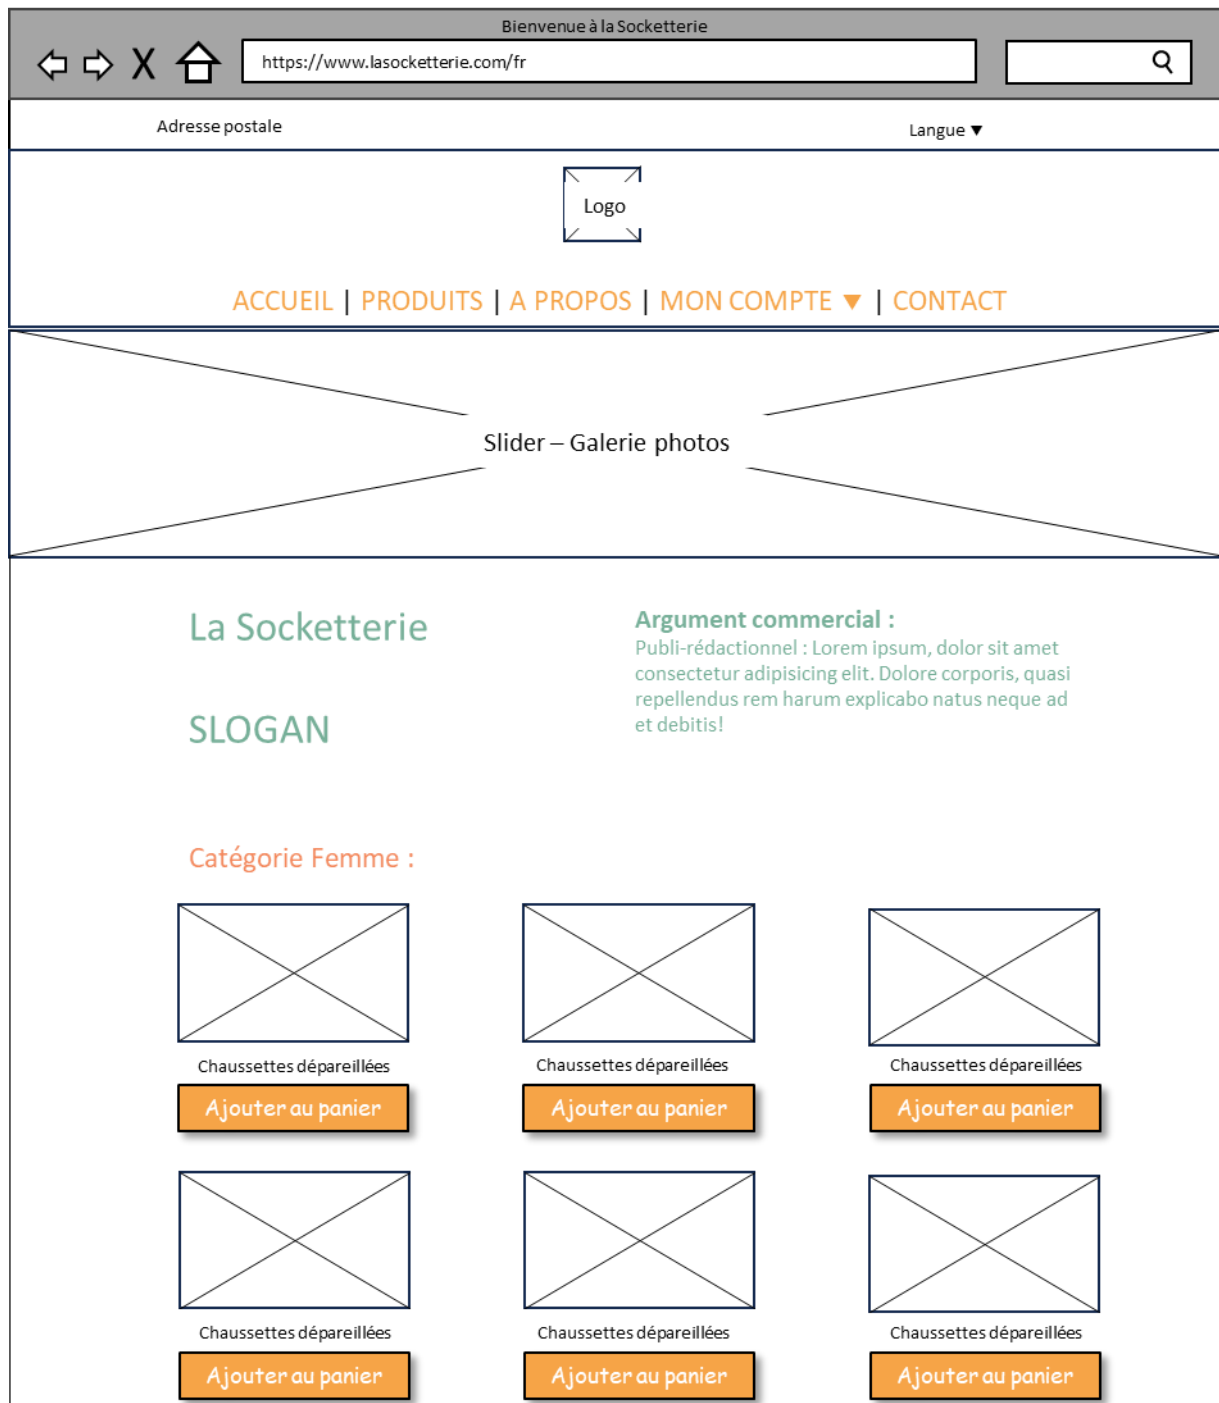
Bienvenue à la Socketterie

X

https://www.lasocketterie.com/fr

Adresse postale

Langue ▼

Logo

ACCUEIL | PRODUITS | A PROPOS | MON COMPTE ▼ | CONTACT

Slider – Galerie photos

La Socketterie

SLOGAN

Argument commercial :
Publi-rédactionnel : Lorem ipsum, dolor sit amet consectetur adipisicing elit. Dolore corporis, quasi repellendus rem harum explicabo natus neque ad et debitis!

Catégorie Femme :

Chaussettes dépareillées
Ajouter au panier

Chaussettes dépareillées
Ajouter au panier

Chaussettes dépareillées
Ajouter au panier

Chaussettes dépareillées
Ajouter au panier

Chaussettes dépareillées
Ajouter au panier

Chaussettes dépareillées
Ajouter au panier